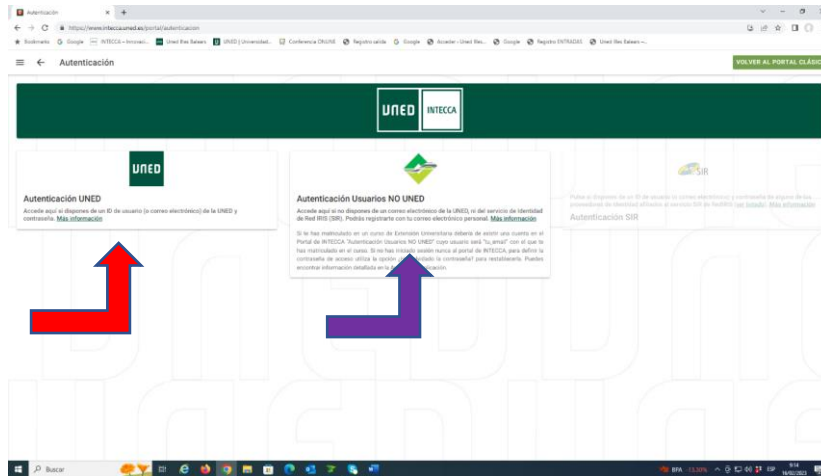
Autenticación × +

https://www.intecca.uned.es/portal/autenticacion

Bookmarks Google INTECCA - Innovaci... Uned Illes Balears UNED | Universidad... Conferencia CHUSE Registro salida Google Acceder - Uned Illes... Google Registro ENTRADAS Uned Illes Balears -...

Autenticación

VOLVER AL PORTAL CLÁSIC

UNED INTECCA

UNED

Autenticación UNED

Accede aquí si dispones de un ID de usuario (o correo electrónico) de la UNED y contraseña. Más información

Autenticación Usuarios NO UNED

Accede aquí si no dispones de un correo electrónico de la UNED, ni del servicio de Identidad de Red IRIS (SIR). Podrás registrarte con tu correo electrónico personal. Más información

Si te has matriculado en un curso de Extensión Universitaria deberá de existir una cuenta en el Portal de INTECCA "Autenticación Usuarios NO UNED" cuyo usuario será "tu_email" con el que te has matriculado en el curso. Si no has iniciado sesión nunca al portal de INTECCA para definir la contraseña de acceso utiliza la opción ¿Has olvidado la contraseña? para restablecerla. Puedes encontrar información detallada en la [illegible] información.

SIR

Pulsa si dispones de un ID de usuario (o correo electrónico) y contraseña de alguna de las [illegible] proveedores de identidad afiliados al servicio SIR de RedIRIS (ver listado). Más información

Autenticación SIR

Buscar

BPA -13,30%